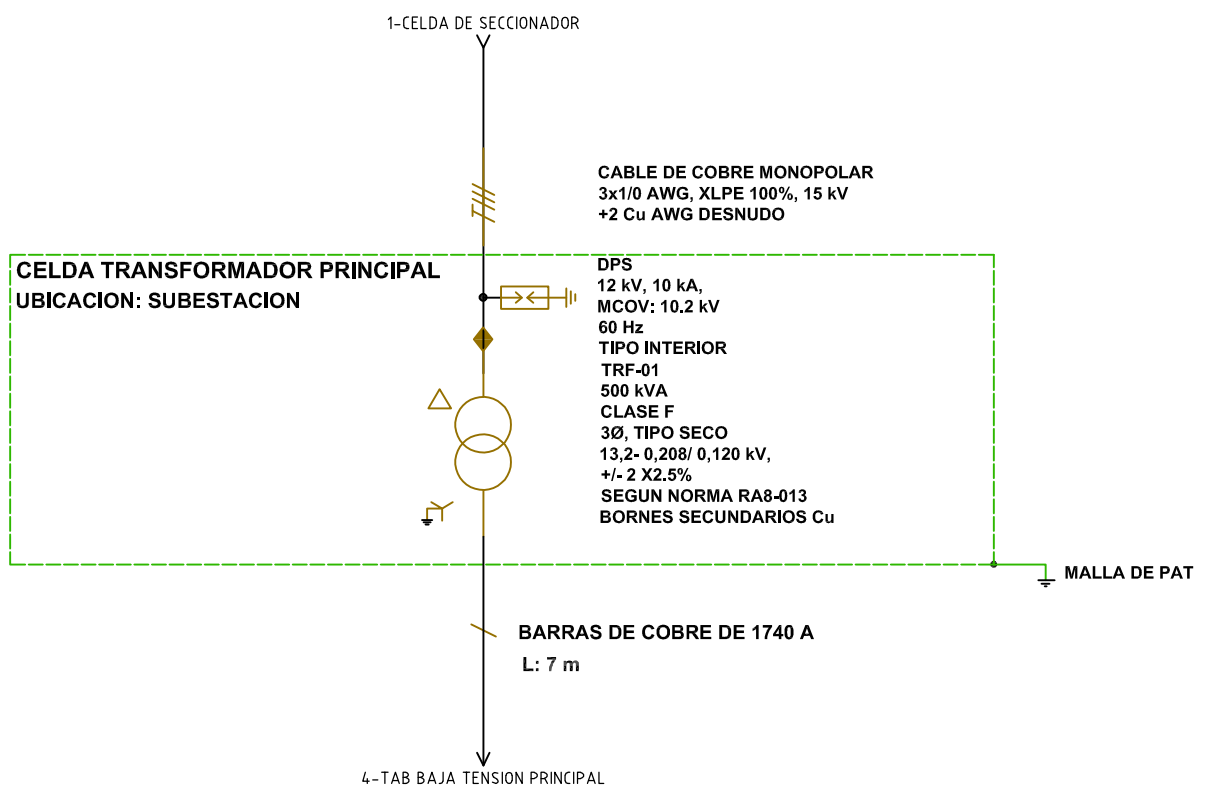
1-CELDA DE SECCIONADOR

CABLE DE COBRE MONOPOLAR
3x1/0 AWG, XLPE 100%, 15 kV
+2 Cu AWG DESNUDO

CELDA TRANSFORMADOR PRINCIPAL
UBICACION: SUBESTACION

DPS
12 kV, 10 kA,
MCOV: 10.2 kV
60 Hz
TIPO INTERIOR
TRF-01
500 kVA
CLASE F
3Ø, TIPO SECO
13,2- 0,208/ 0,120 kV,
+/- 2 X2.5%
SEGUN NORMA RA8-013
BORNES SECUNDARIOS Cu

MALLA DE PAT

BARRAS DE COBRE DE 1740 A
L: 7 m

4-TAB BAJA TENSION PRINCIPAL